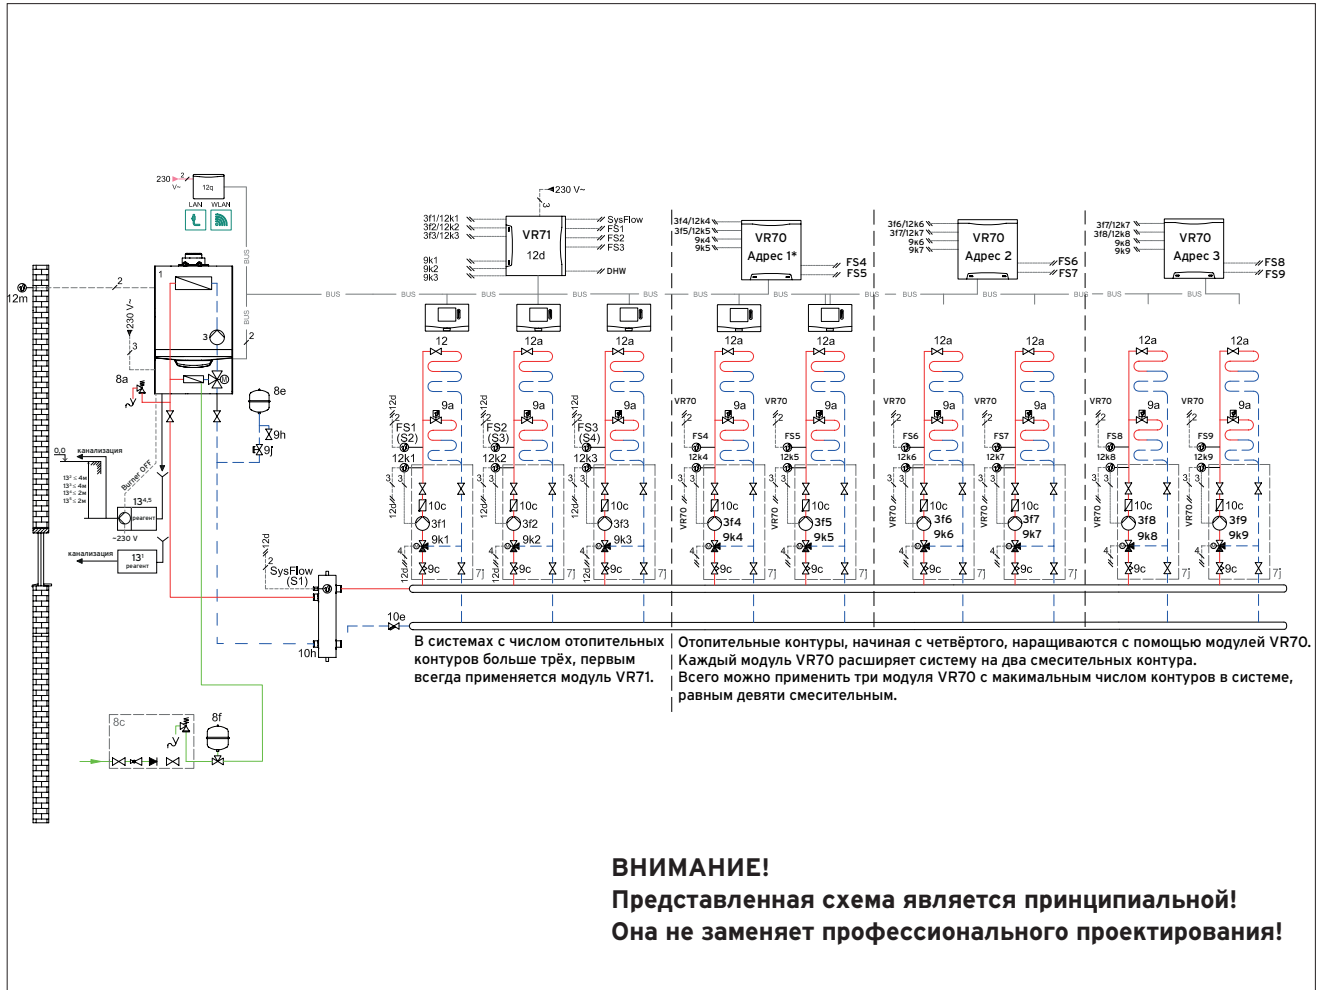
230 V~
12q
LAN WLAN
BUS
12m
2
1
230 V~
3
2
3
8a
8e
9h
9j
0,0
канализация
13¹ ≤ 4м
13³ ≤ 4м
13⁴ ≤ 2м
13⁵ ≤ 2м
Burner OFF
13⁴,⁵
реагент
~230 V
канализация
13¹
реагент
230 V~
3f1/12k1
3f2/12k2
3f3/12k3
9k1
9k2
9k3
VR71
12d
SysFlow
FS1
FS2
FS3
DHW
3f4/12k4
3f5/12k5
9k4
9k5
VR70
Адрес 1*
FS4
FS5
3f6/12k6
3f7/12k7
9k6
9k7
VR70
Адрес 2
FS6
FS7
3f7/12k7
3f8/12k8
9k8
9k9
VR70
Адрес 3
FS8
FS9
BUS
12
12a
12a
12a
12a
12a
12a
12a
12a
9a
12d
FS1 (S2)
12k1
FS2 (S3)
12k2
FS3 (S4)
12k3
VR70
FS4
12k4
VR70
FS5
12k5
VR70
FS6
12k6
VR70
FS7
12k7
VR70
FS8
12k8
VR70
FS9
12k9
10c
3f1
9k1
3f2
9k2
3f3
9k3
3f4
9k4
3f5
9k5
3f6
9k6
3f7
9k7
3f8
9k8
3f9
9k9
9c
7
12d
SysFlow (S1)
10e
10h
8c
8f
В системах с числом отопительных контуров больше трёх, первым всегда применяется модуль VR71.
Отопительные контуры, начиная с четвёртого, наращиваются с помощью модулей VR70. Каждый модуль VR70 расширяет систему на два смесительных контура. Всего можно применить три модуля VR70 с макимальным числом контуров в системе, равным девяти смесительным.

ВНИМАНИЕ!
Представленная схема является принципиальной!
Она не заменяет профессионального проектирования!